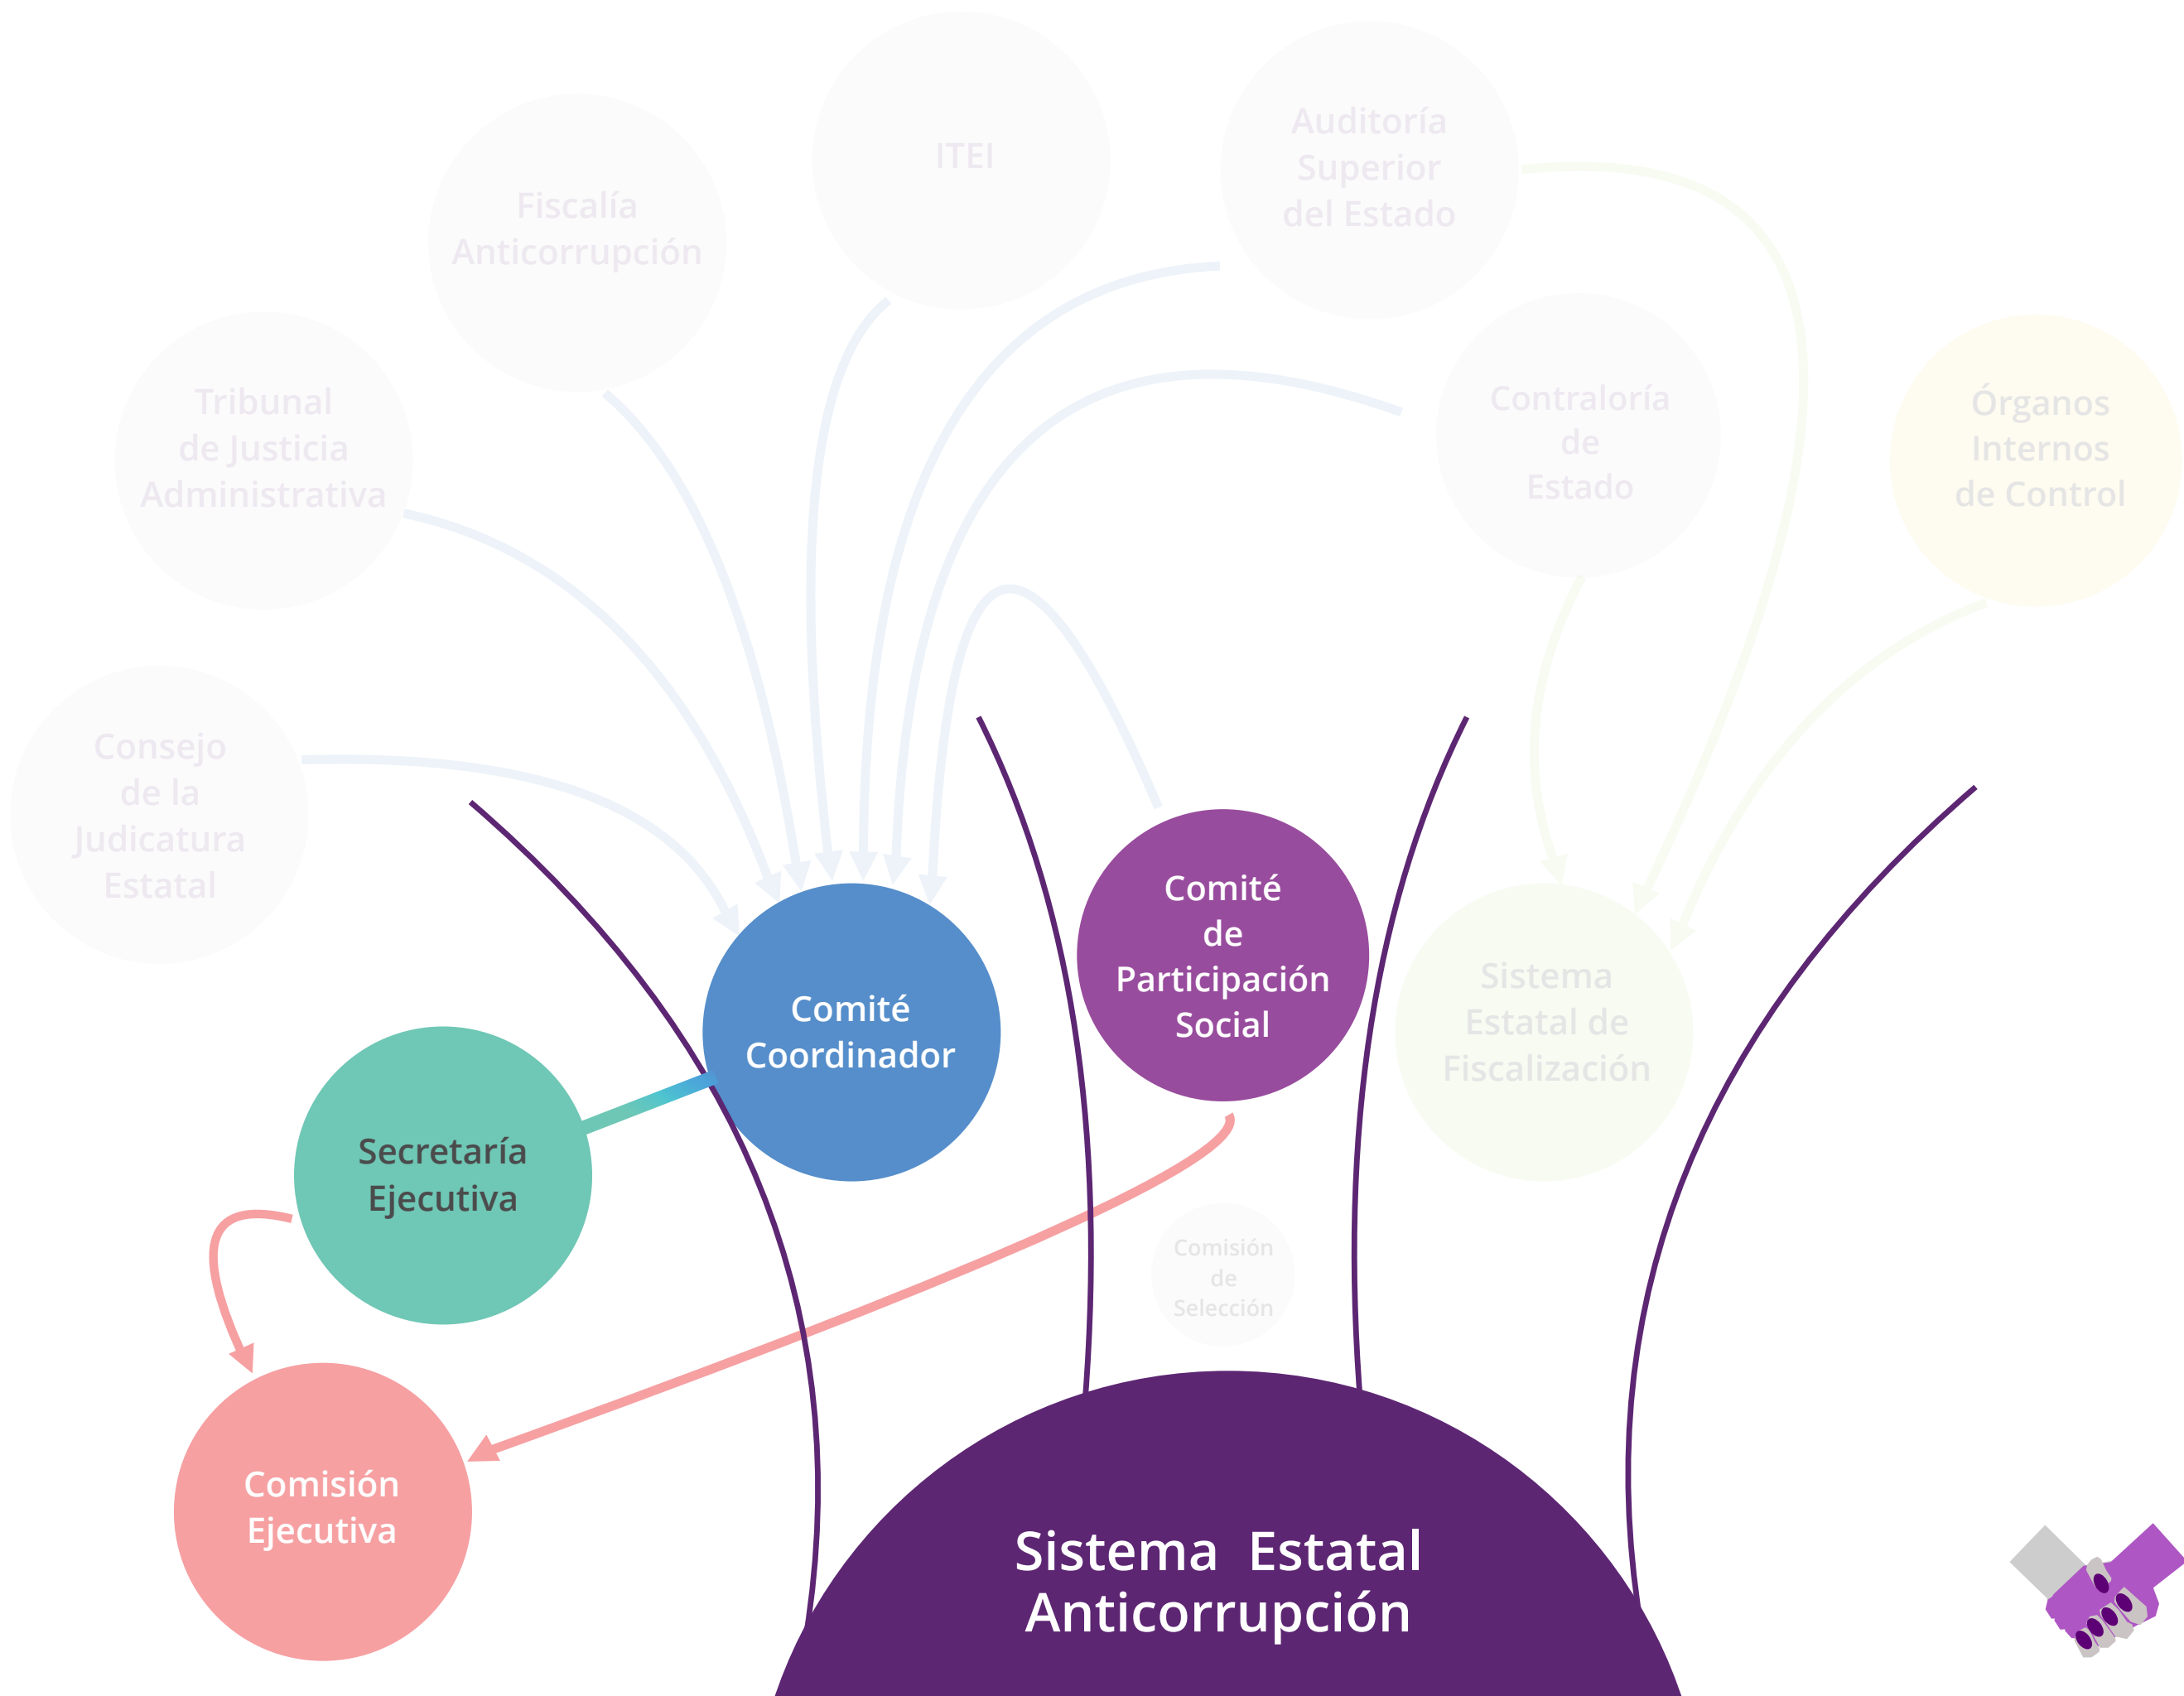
ITEI

Fiscalía Anticorrupción

Auditoría Superior del Estado

Tribunal de Justicia Administrativa

Contraloría de Estado

Órganos Internos de Control

Consejo de la Judicatura Estatal

Comité de Participación Social

Comité Coordinador

Sistema Estatal de Fiscalización

Secretaría Ejecutiva

Comisión de Selección

Comisión Ejecutiva

Sistema Estatal Anticorrupción